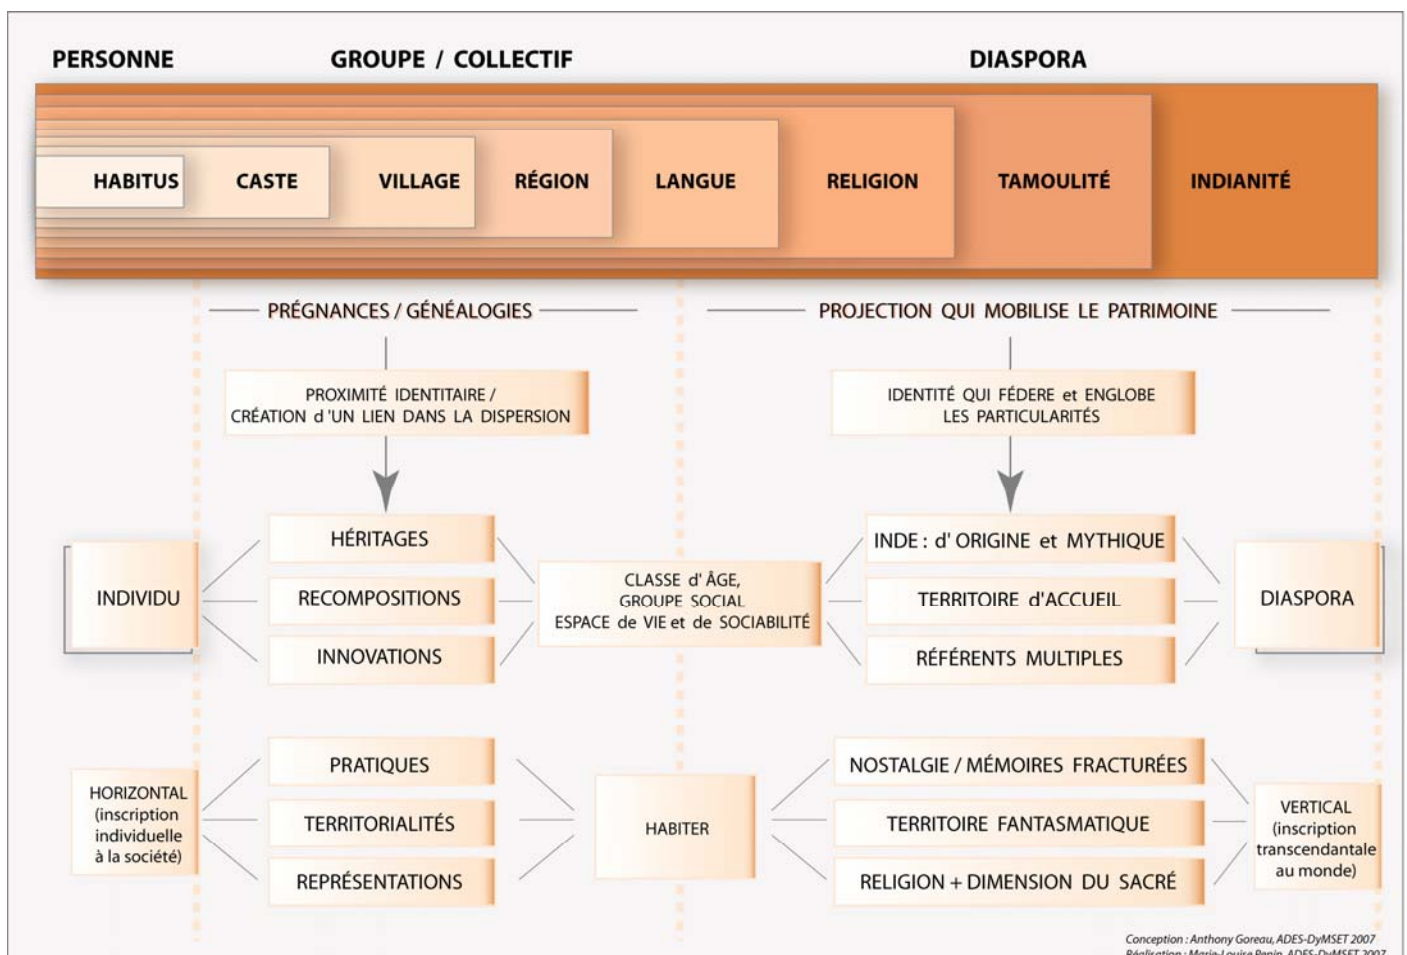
PERSONNE GROUPE / COLLECTIF DIASPORA

HABITUS CASTE VILLAGE RÉGION LANGUE RELIGION TAMOULITÉ INDIANITÉ

PRÉGNANCES / GÉNÉALOGIES

PROJECTION QUI MOBILISE LE PATRIMOINE

PROXIMITÉ IDENTITAIRE / CRÉATION d'UN LIEN DANS LA DISPERSION

IDENTITÉ QUI FÉDERE et ENGLOBE LES PARTICULARITÉS

INDIVIDU

HÉRITAGES

RECOMPOSITIONS

INNOVATIONS

CLASSE d'ÂGE, GROUPE SOCIAL ESPACE de VIE et de SOCIABILITÉ

INDE : d' ORIGINE et MYTHIQUE

TERRITOIRE d'ACCUEIL

RÉFÉRENTS MULTIPLES

DIASPORA

HORIZONTAL (inscription individuelle à la société)

PRATIQUES

TERRITORIALITÉS

REPRÉSENTATIONS

HABITER

NOSTALGIE / MÉMOIRES FRACTURÉES

TERRITOIRE FANTASMATIQUE

RELIGION + DIMENSION DU SACRÉ

VERTICAL (inscription transcendantale au monde)

Conception : Anthony Goreau, ADES-DyMSET 2007
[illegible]